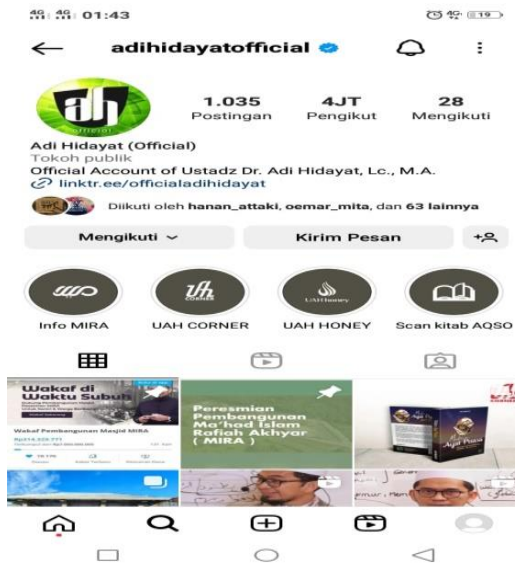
4G 4G 01:43 4G 19

adihidayatofficial

1.035 Postingan
4JT Pengikut
28 Mengikuti

Adi Hidayat (Official)
Tokoh publik
Official Account of Ustadz Dr. Adi Hidayat, Lc., M.A.
linktr.ee/officialadihidayat

Diikuti oleh hanan_attaki, oemar_mita, dan 63 lainnya

Mengikuti
Kirim Pesan

Info MIRA
UAH CORNER
UAH HONEY
Scan kitab AQSO

Wakaf di Waktu Subuh
Wakaf Pembangunan Masjid MIRA

Peresmian Pembangunan Ma'had Islam Rafiah Akhyar (MIRA)

Agil Puasa